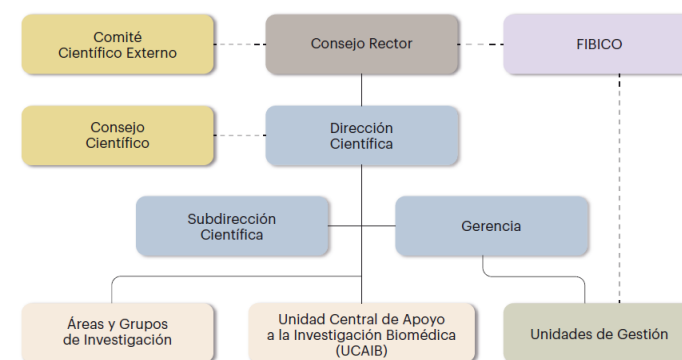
Comité Científico Externo

Consejo Rector

FIBICO

Consejo Científico

Dirección Científica

Subdirección Científica

Gerencia

Áreas y Grupos de Investigación

Unidad Central de Apoyo a la Investigación Biomédica (UCAIB)

Unidades de Gestión